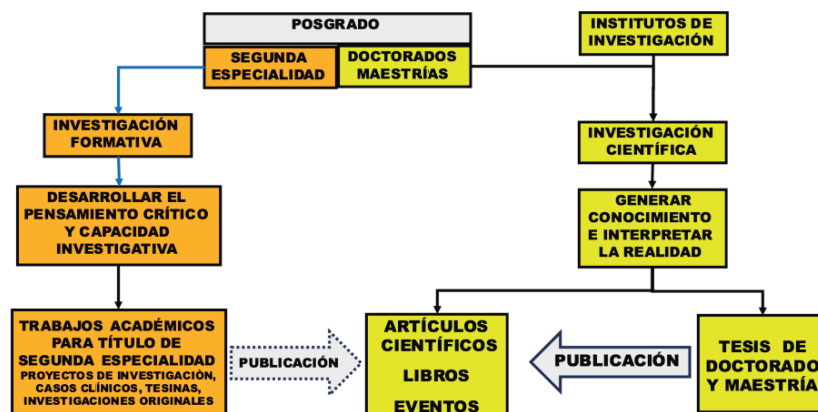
POSGRADO

SEGUNDA ESPECIALIDAD

DOCTORADOS MAESTRÍAS

INSTITUTOS DE INVESTIGACIÓN

INVESTIGACIÓN FORMATIVA

INVESTIGACIÓN CIENTÍFICA

DESARROLLAR EL PENSAMIENTO CRÍTICO Y CAPACIDAD INVESTIGATIVA

GENERAR CONOCIMIENTO E INTERPRETAR LA REALIDAD

TRABAJOS ACADÉMICOS PARA TÍTULO DE SEGUNDA ESPECIALIDAD
PROYECTOS DE INVESTIGACIÓN, CASOS CLÍNICOS, TESINAS, INVESTIGACIONES ORIGINALES

PUBLICACIÓN

ARTÍCULOS CIENTÍFICOS
LIBROS
EVENTOS

PUBLICACIÓN

TESIS DE DOCTORADO Y MAESTRÍA